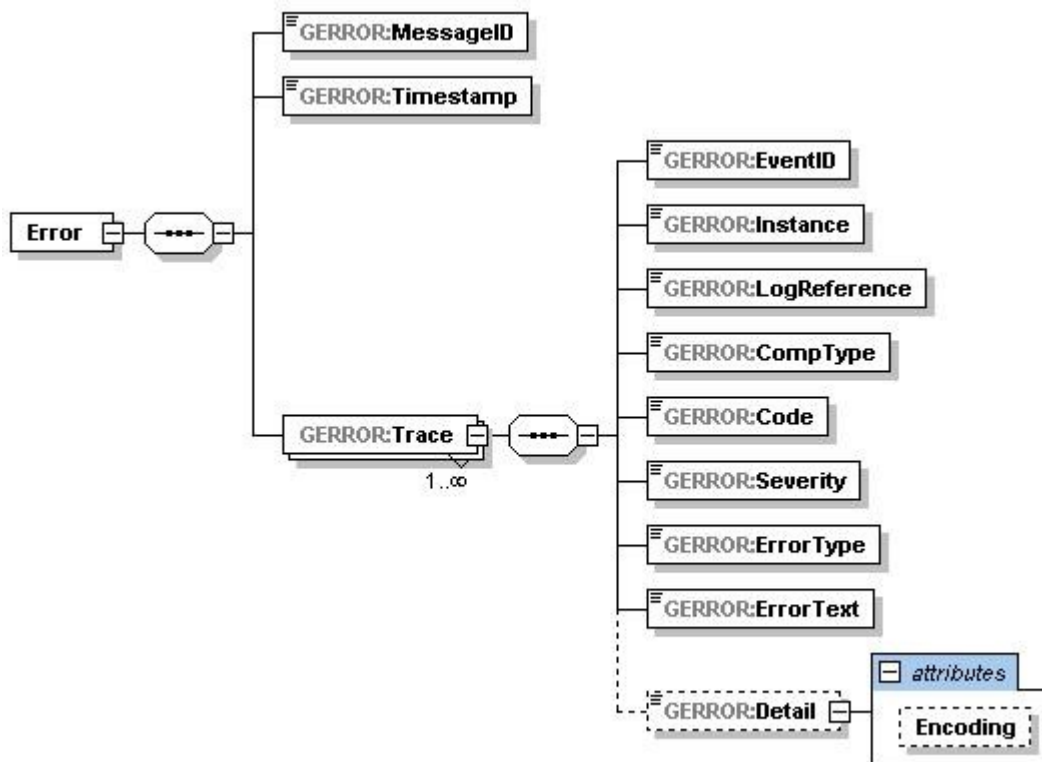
GERROR:MessageID

GERROR:Timestamp

Error

GERROR:Trace

1..∞

GERROR:EventID

GERROR:Instance

GERROR:LogReference

GERROR:CompType

GERROR:Code

GERROR:Severity

GERROR:ErrorType

GERROR:ErrorText

GERROR:Detail

attributes

Encoding